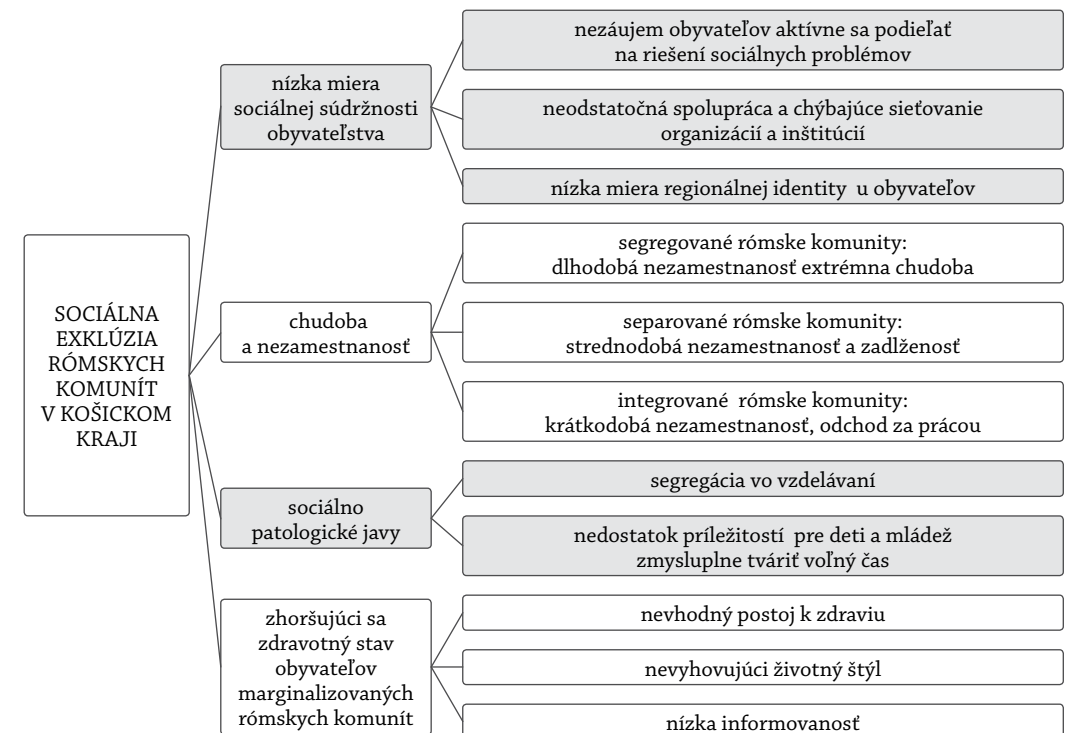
SOCIÁLNA EXKLÚZIA RÓMSKYCH KOMUNÍT V KOŠICKOM KRAJI

nízka miera sociálnej súdržnosti obyvateľstva

nezáujem obyvateľov aktívne sa podieľať na riešení sociálnych problémov

neodstatočná spolupráca a chýbajúce sieťovanie organizácií a inštitúcií

nízka miera regionálnej identity u obyvateľov

chudoba a nezamestnanosť

segregované rómske komunity: dlhodobá nezamestnanosť extrémna chudoba

separované rómske komunity: strednodobá nezamestnanosť a zadlženosť

integrované rómske komunity: krátkodobá nezamestnanosť, odchod za prácou

sociálno patologické javy

segregácia vo vzdelávaní

nedostatok príležitostí pre deti a mládež zmysluplne tváriť voľný čas

zhoršujúci sa zdravotný stav obyvateľov marginalizovaných rómskych komunít

nevhodný postoj k zdraviu

nevyhovujúci životný štýl

nízka informovanosť